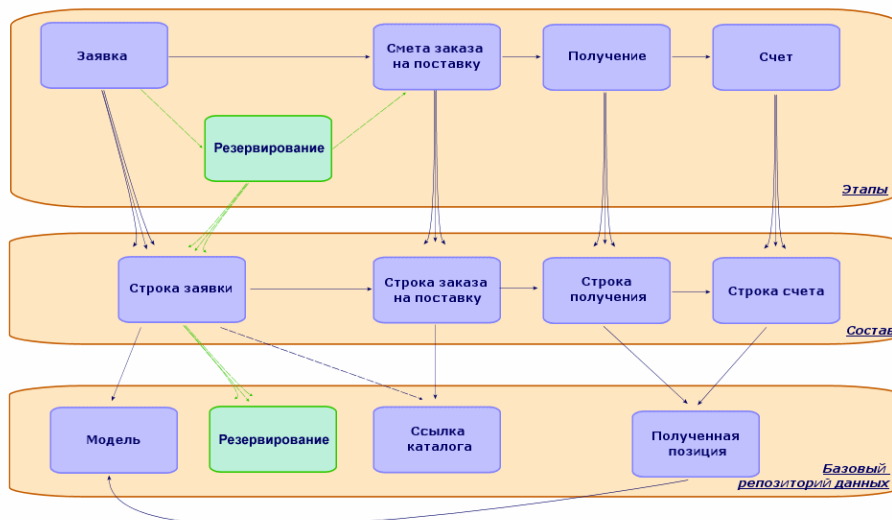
Заявка

Смета заказа на поставку

Получение

Счет

Резервирование

Этапы

Строка заявки

Строка заказа на поставку

Строка получения

Строка счета

Состав

Модель

Резервирование

Ссылка каталога

Полученная позиция

Базовый репозиторий данных